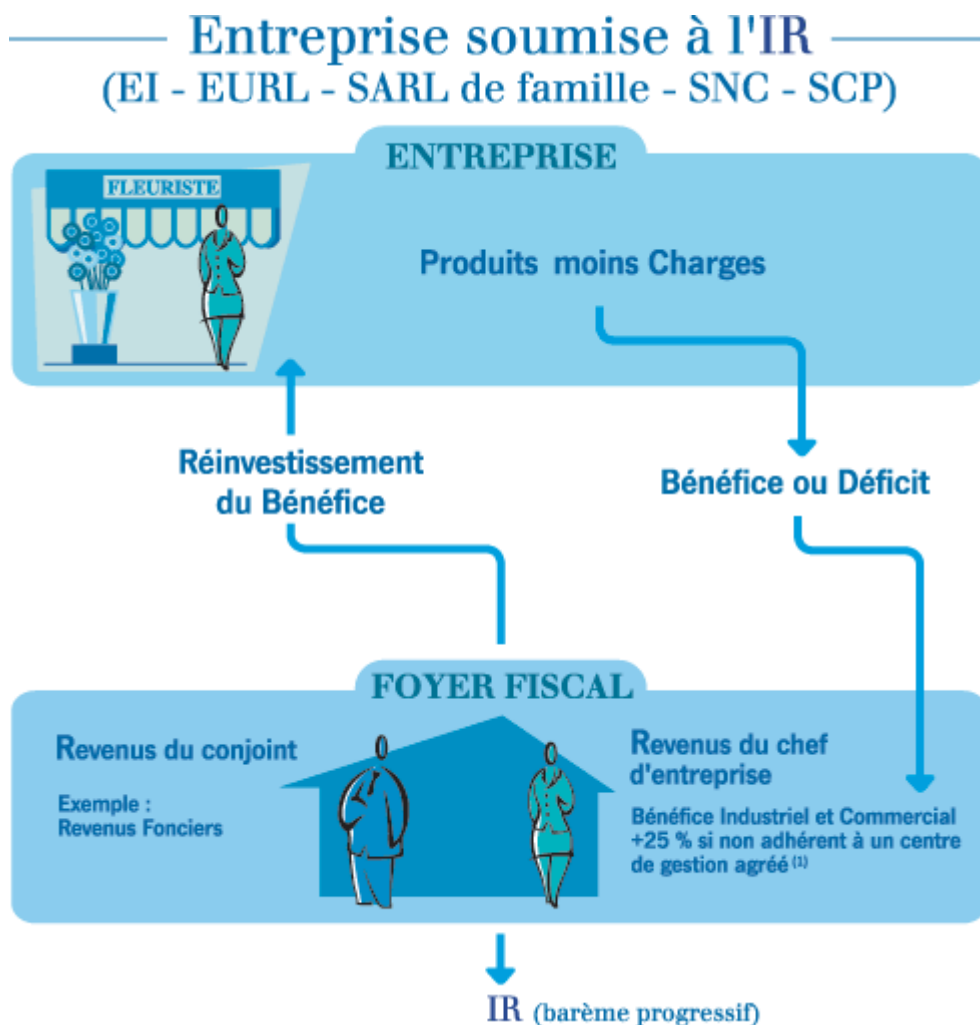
Entreprise soumise à l'IR
(EI - EURL - SARL de famille - SNC - SCP)

ENTREPRISE

FLEURISTE

Produits moins Charges

Réinvestissement du Bénéfice

Bénéfice ou Déficit

FOYER FISCAL

Revenus du conjoint

Exemple : Revenus Fonciers

Revenus du chef d'entreprise

Bénéfice Industriel et Commercial +25 % si non adhérent à un centre de gestion agréé $^{(1)}$

IR (barème progressif)